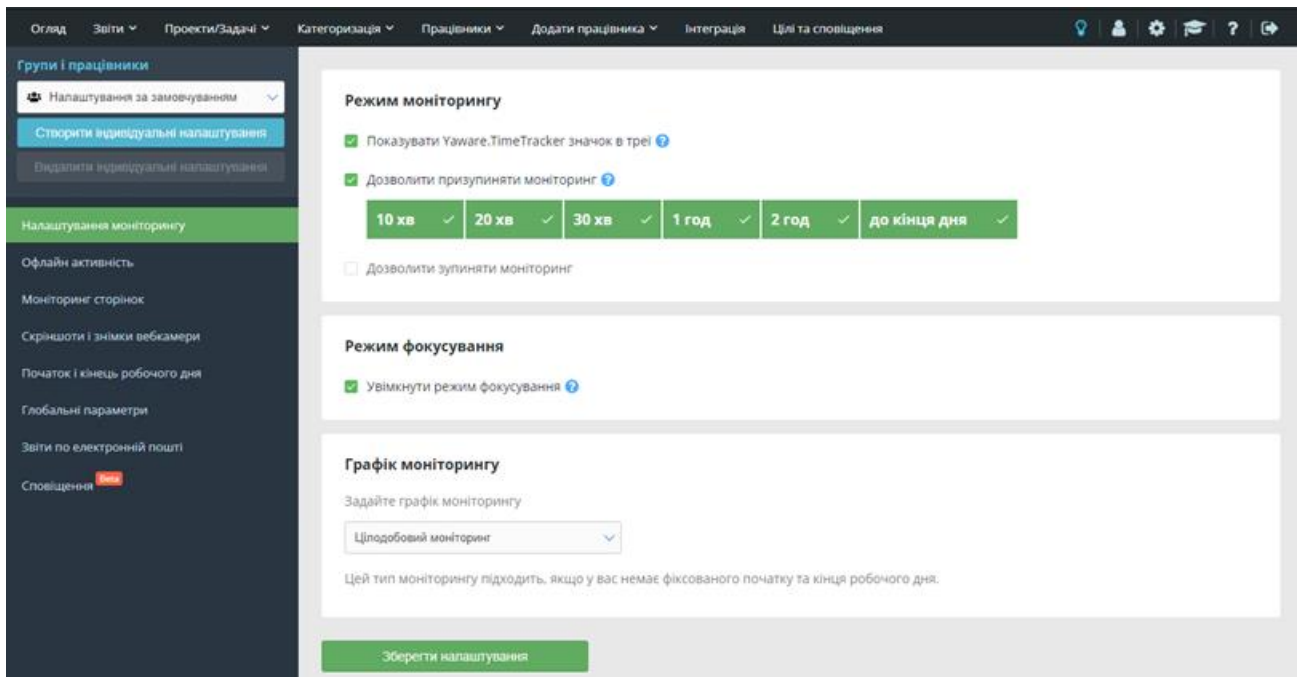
Огляд Звіти Проекти/Задачі Категоризація Працівники Додати працівника Інтеграція Цілі та сповіщення

Групи і працівники

Налаштування за замовчуванням

Створити індивідуальні налаштування

Видалити індивідуальні налаштування

Налаштування моніторингу

Офлайн активність

Моніторинг сторінок

Скріншоти і знімки вебкамери

Початок і кінець робочого дня

Глобальні параметри

Звіти по електронній пошті

Сповіщення Beta

Режим моніторингу

Показувати Yaware.TimeTracker значок в треї

Дозволити призупиняти моніторинг

| 10 хв | 20 хв | 30 хв | 1 год | 2 год | до кінця дня |
|---|---|---|---|---|---|

Дозволити зупиняти моніторинг

Режим фокусування

Увімкнути режим фокусування

Графік моніторингу

Задайте графік моніторингу

Цілодобовий моніторинг

Цей тип моніторингу підходить, якщо у вас немає фіксованого початку та кінця робочого дня.

Зберегти налаштування